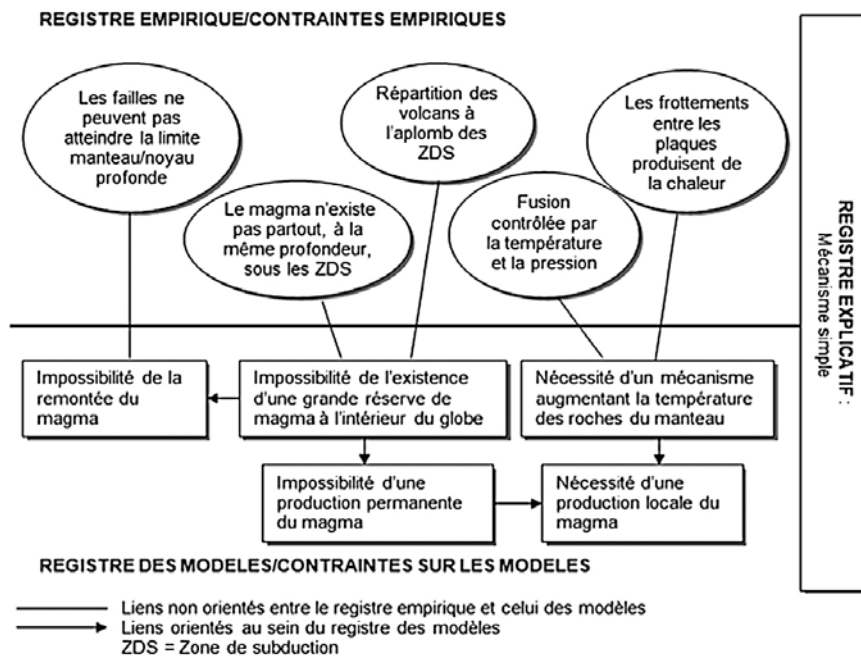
REGISTRE EMPIRIQUE/CONTRAINTES EMPIRIQUES

Les failles ne peuvent pas atteindre la limite manteau/noyau profonde

Répartition des volcans à l'aplomb des ZDS

Les frottements entre les plaques produisent de la chaleur

Le magma n'existe pas partout, à la même profondeur, sous les ZDS

Fusion contrôlée par la température et la pression

REGISTRE EXPLICATIF : Mécanisme simple

Impossibilité de la remontée du magma

Impossibilité de l'existence d'une grande réserve de magma à l'intérieur du globe

Nécessité d'un mécanisme augmentant la température des roches du manteau

Impossibilité d'une production permanente du magma

Nécessité d'une production locale du magma

REGISTRE DES MODELES/CONTRAINTES SUR LES MODELES

Liens non orientés entre le registre empirique et celui des modèles
Liens orientés au sein du registre des modèles
ZDS = Zone de subduction